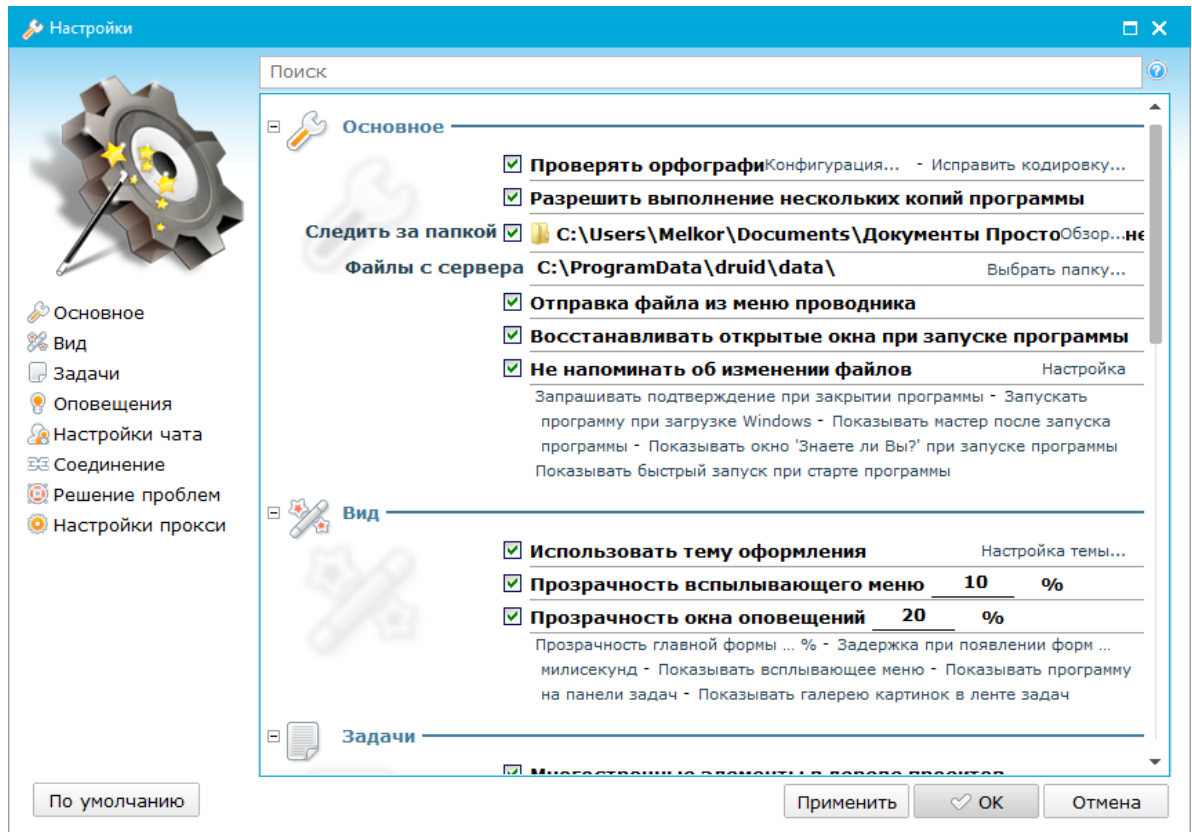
Настройки

Поиск

Основное
Вид
Задачи
Оповещения
Настройки чата
Соединение
Решение проблем
Настройки прокси

Основное

Проверять орфографиКонфигурация... - Исправить кодировку...
Разрешить выполнение нескольких копий программы
Следить за папкой C:\Users\Melkor\Documents\Документы ПростоОбзор...не
Файлы с сервера C:\ProgramData\druid\data\ Выбрать папку...
Отправка файла из меню проводника
Восстанавливать открытые окна при запуске программы
Не напоминать об изменении файлов Настройка
Запрашивать подтверждение при закрытии программы - Запускать программу при загрузке Windows - Показывать мастер после запуска программы - Показывать окно 'Знаете ли Вы?' при запуске программы Показывать быстрый запуск при старте программы

Вид

Использовать тему оформления Настройка темы...
Прозрачность всплывающего меню 10 %
Прозрачность окна оповещений 20 %
Прозрачность главной формы ... % - Задержка при появлении форм ... милисекунд - Показывать всплывающее меню - Показывать программу на панели задач - Показывать галерею картинок в ленте задач

Задачи

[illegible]

По умолчанию
Применить
OK
Отмена